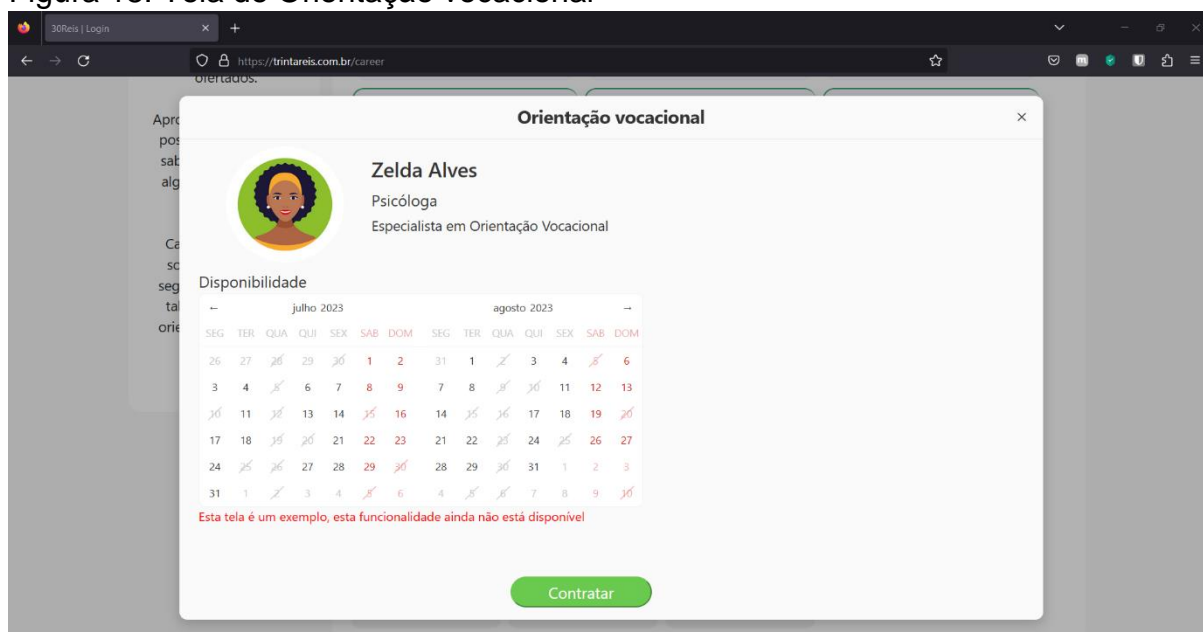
Figura 13: Tela de Orientação vocacional

30Reis | Login
https://trintareis.com.br/career

ofertados.

Apro
pos
sab
alg

Ca
so
seg
tal
orie

Orientação vocacional
×

Zelda Alves
Psicóloga
Especialista em Orientação Vocacional

Disponibilidade

← julho 2023

| SEG | TER | QUA | QUI | SEX | SAB | DOM |
|---|---|---|---|---|---|---|
| 26 | 27 | 28 | 29 | 30 | 1 | 2 |
| 3 | 4 | 5 | 6 | 7 | 8 | 9 |
| 10 | 11 | 12 | 13 | 14 | 15 | 16 |
| 17 | 18 | 19 | 20 | 21 | 22 | 23 |
| 24 | 25 | 26 | 27 | 28 | 29 | 30 |
| 31 | 1 | 2 | 3 | 4 | 5 | 6 |

agosto 2023 →

| SEG | TER | QUA | QUI | SEX | SAB | DOM |
|---|---|---|---|---|---|---|
| 31 | 1 | 2 | 3 | 4 | 5 | 6 |
| 7 | 8 | 9 | 10 | 11 | 12 | 13 |
| 14 | 15 | 16 | 17 | 18 | 19 | 20 |
| 21 | 22 | 23 | 24 | 25 | 26 | 27 |
| 28 | 29 | 30 | 31 | 1 | 2 | 3 |
| 4 | 5 | 6 | 7 | 8 | 9 | 10 |

Esta tela é um exemplo, esta funcionalidade ainda não está disponível

Contratar